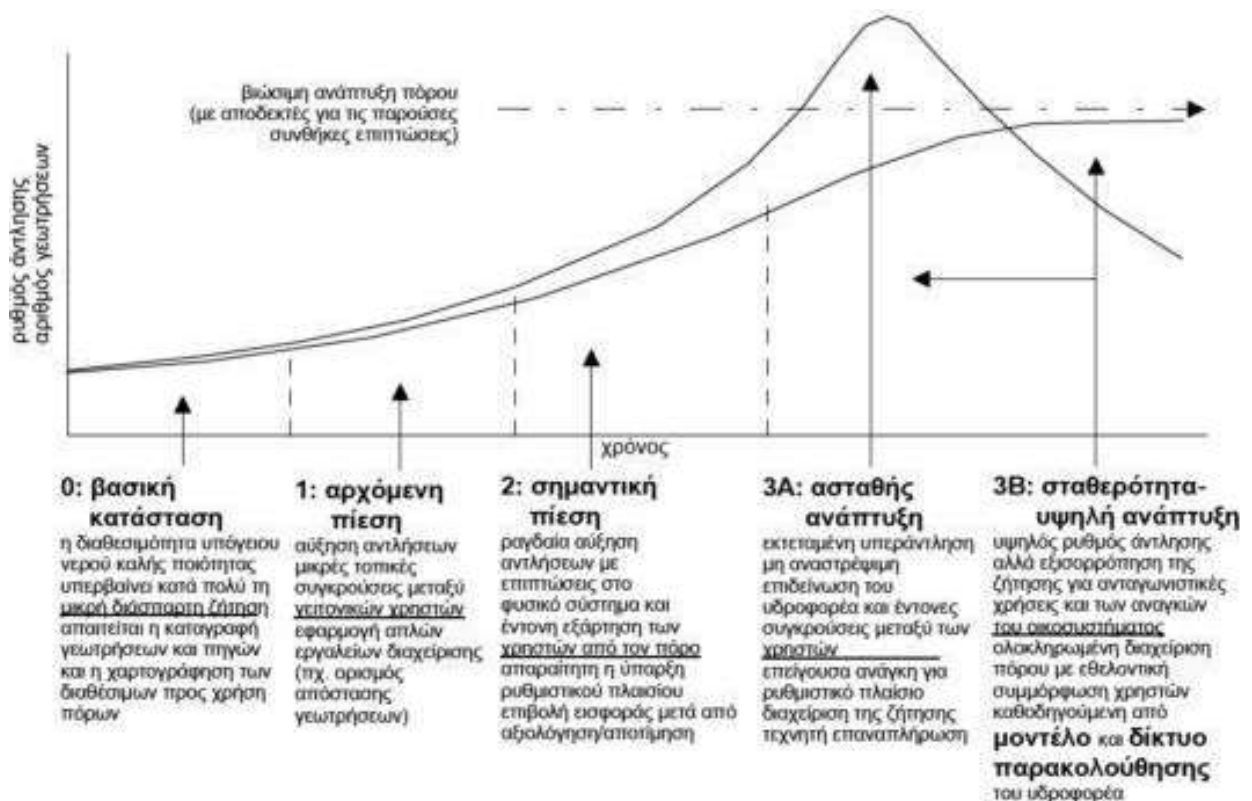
ρυθμός άντλησης
αριθμός γεωτρήσεων

βιώσιμη ανάπτυξη πόρου
(με αποδεκτές για τις παρούσες συνθήκες επιπτώσεις)

χρόνος

0: βασική κατάσταση
η διαθεσιμότητα υπόγειου νερού καλής ποιότητας υπερβαίνει κατά πολύ τη μικρή διάσπαρτη ζήτηση
απαιτείται η καταγραφή γεωτρήσεων και πηγών και η χαρτογράφηση των διαθέσιμων προς χρήση πόρων

1: αρχόμενη πίεση
αύξηση αντλήσεων μικρές τοπικές συγκρούσεις μεταξύ γειτονικών χρηστών
εφαρμογή απλών εργαλείων διαχείρισης (πχ. ορισμός απόστασης γεωτρήσεων)

2: σημαντική πίεση
ραγδαία αύξηση αντλήσεων με επιπτώσεις στο φυσικό σύστημα και έντονη εξάρτηση των χρηστών από τον πόρο
απαραίτητη η ύπαρξη ρυθμιστικού πλαισίου επιβολή εισφοράς μετά από αξιολόγηση/αποτίμηση

3Α: ασταθής ανάπτυξη
εκτεταμένη υπεράντληση μη αναστρέψιμη επιδείνωση του υδροφορέα και έντονες συγκρούσεις μεταξύ των χρηστών
επείγουσα ανάγκη για ρυθμιστικό πλαίσιο διαχείριση της ζήτησης τεχνητή επαναπλήρωση

3Β: σταθερότητα-υψηλή ανάπτυξη
υψηλός ρυθμός άντλησης αλλά εξισορρόπηση της ζήτησης για ανταγωνιστικές χρήσεις και των αναγκών του οικοσυστήματος
ολοκληρωμένη διαχείριση πόρου με εθελοντική συμμόρφωση χρηστών καθοδηγούμενη από μοντέλο και δίκτυο παρακολούθησης του υδροφορέα